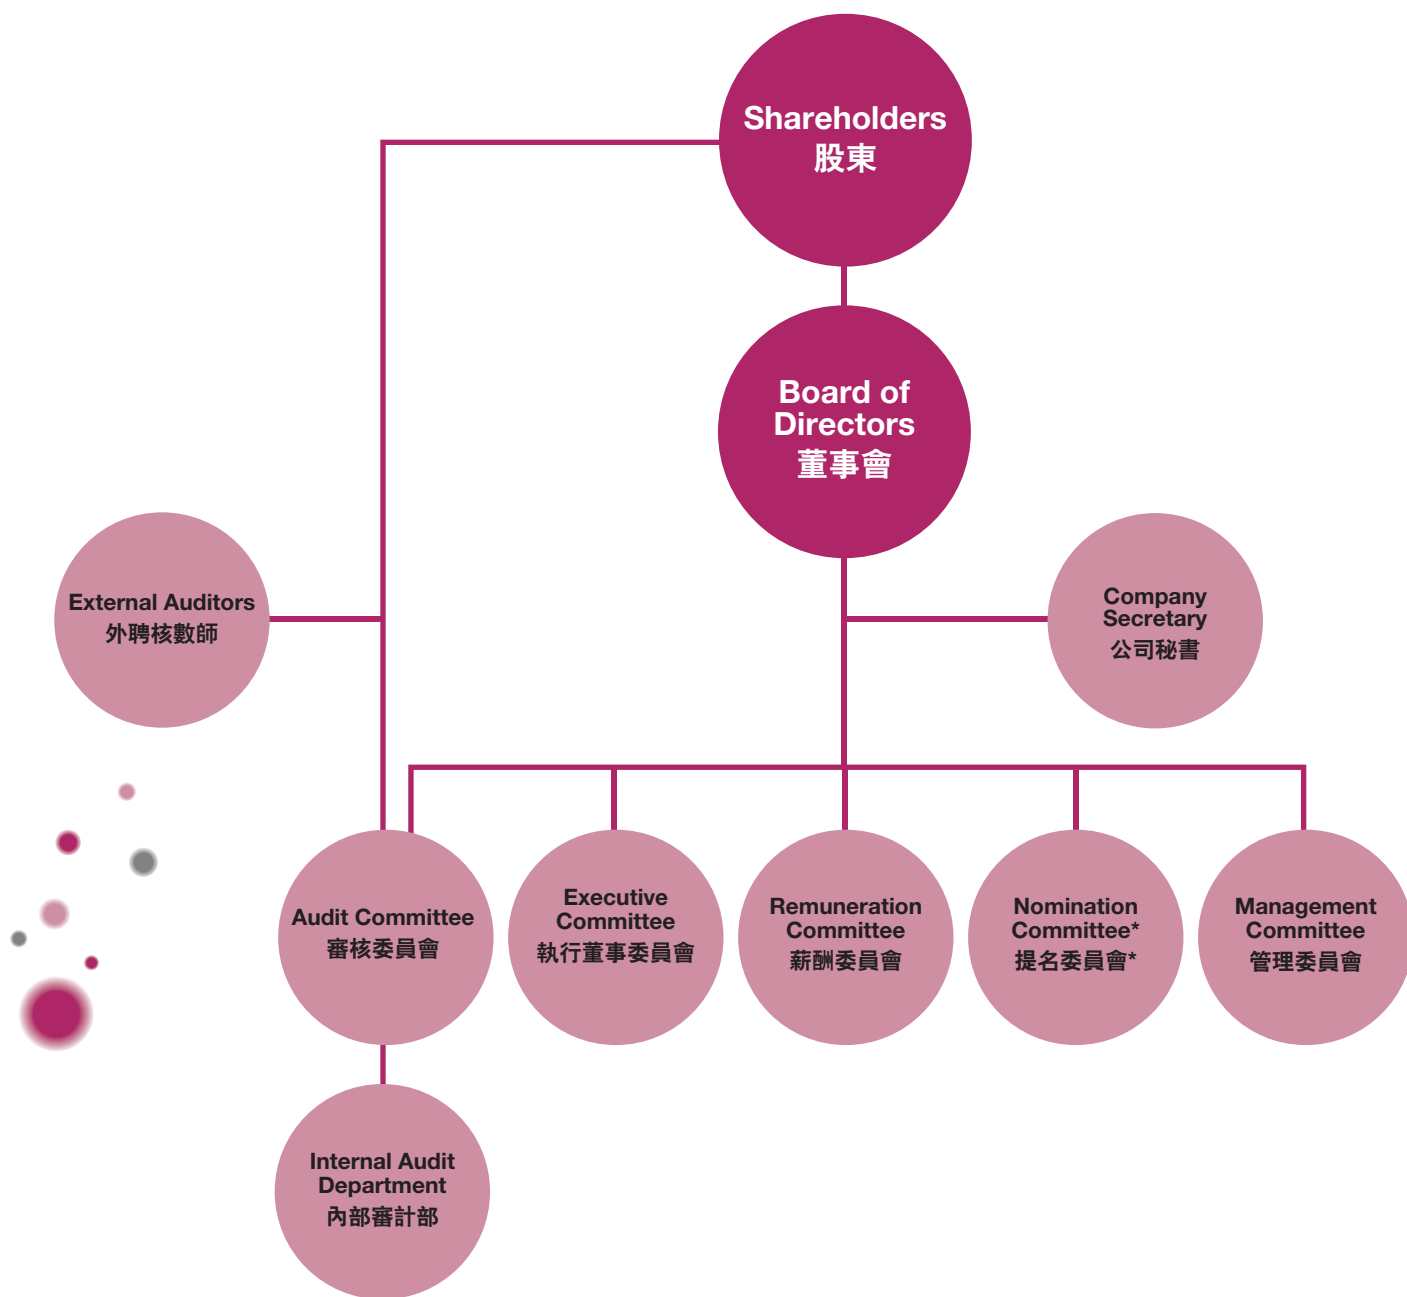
Shareholders
股東

Board of Directors
董事會

External Auditors
外聘核數師

Company Secretary
公司秘書

Audit Committee
審核委員會

Executive Committee
執行董事委員會

Remuneration Committee
薪酬委員會

Nomination Committee*
提名委員會*

Management Committee
管理委員會

Internal Audit Department
內部審計部